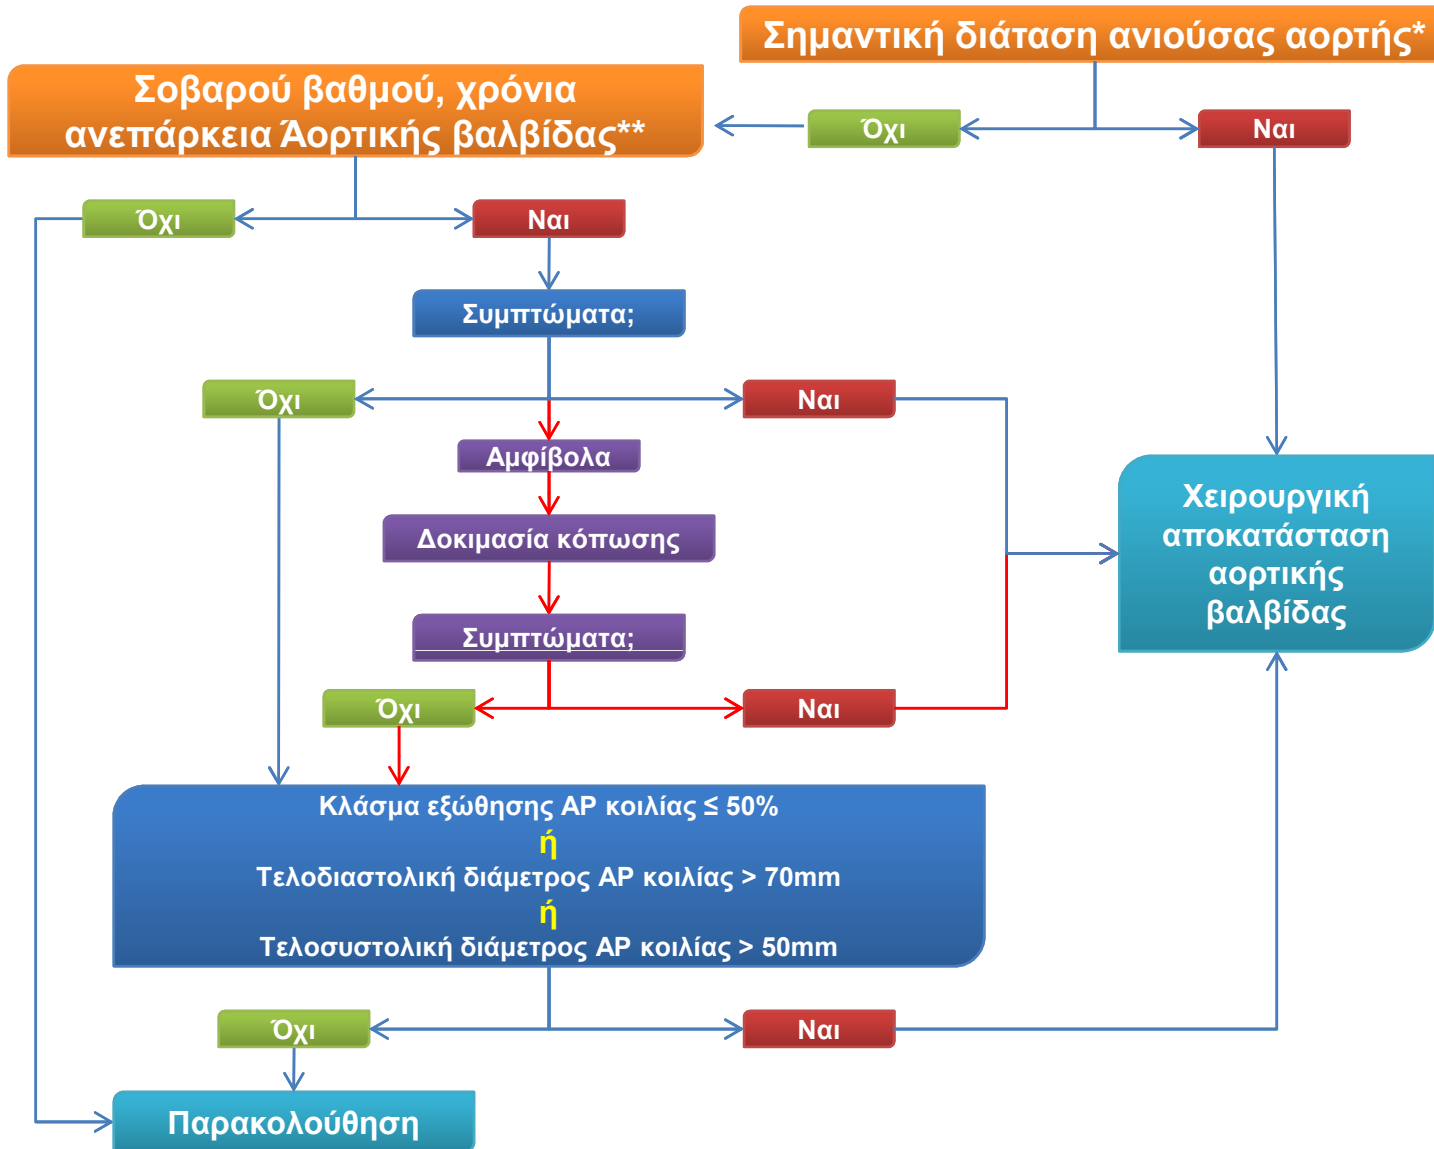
Σημαντική διάταση ανιούσας αορτής*

Όχι

Ναι

Σοβαρού βαθμού, χρόνια ανεπάρκεια Άορτικής βαλβίδας**

Όχι

Ναι

Συμπτώματα;

Όχι

Ναι

Αμφίβολα

Δοκιμασία κόπωσης

Συμπτώματα;

Όχι

Ναι

Χειρουργική αποκατάσταση αορτικής βαλβίδας

Κλάσμα εξώθησης ΑΡ κοιλίας ≤ 50%
ή
Τελοδιαστολική διάμετρος ΑΡ κοιλίας > 70mm
ή
Τελοσυστολική διάμετρος ΑΡ κοιλίας > 50mm

Όχι

Ναι

Παρακολούθηση